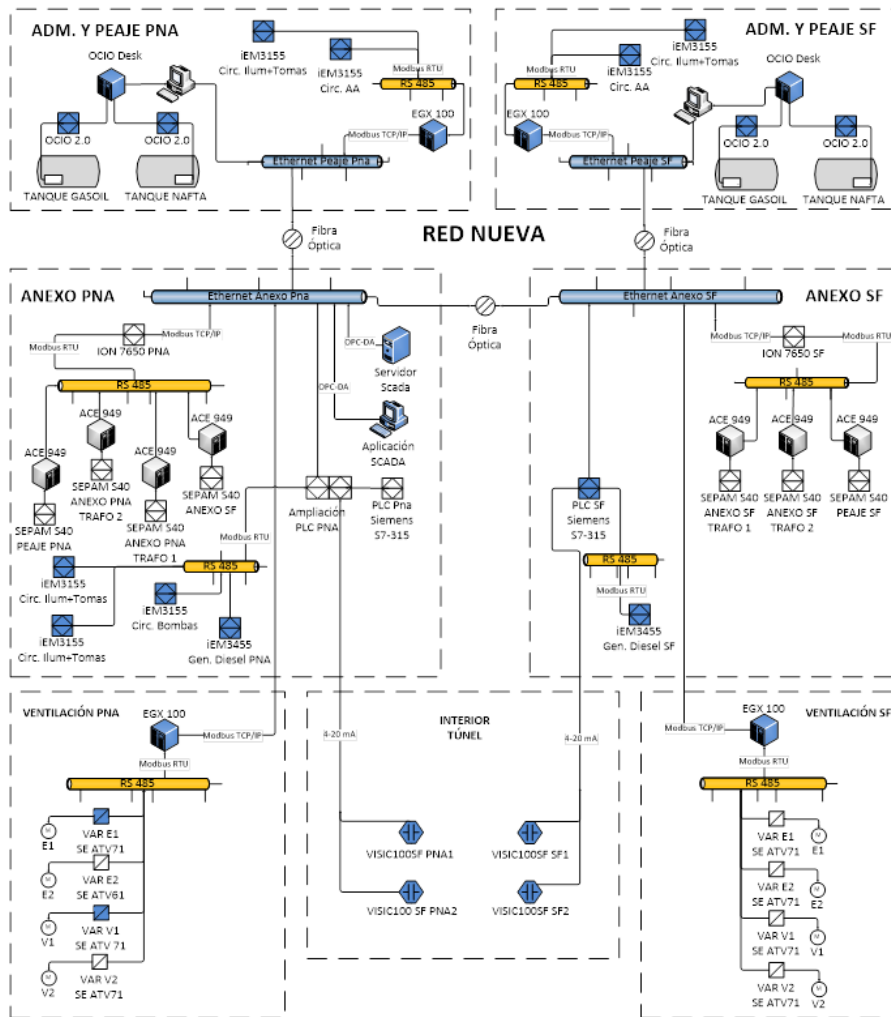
ADM. Y PEAJE PNA

iEM3155
Circ. Ilum+Tomas

iEM3155
Circ. AA

Modbus RTU
RS 485

OCIO Desk

EGX 100
Modbus TCP/IP

OCIO 2.0
OCIO 2.0

TANQUE GASOIL
TANQUE NAFTA

Ethernet Peaje Pna

ADM. Y PEAJE SF

iEM3155
Circ. Ilum+Tomas

Modbus RTU
RS 485
iEM3155
Circ. AA

OCIO Desk

EGX 100
Modbus TCP/IP

Ethernet Peaje SF

OCIO 2.0
OCIO 2.0

TANQUE GASOIL
TANQUE NAFTA

Fibra Óptica

RED NUEVA

Fibra Óptica

ANEXO PNA

Ethernet Anexo Pna

Fibra Óptica

Ethernet Anexo SF

ANEXO SF

Modbus TCP/IP
Modbus RTU
ION 7650 PNA

OPC-DA
Servidor Scada

OPC-DA
Aplicación SCADA

Modbus TCP/IP
ION 7650 SF
Modbus RTU

RS 485

ACE 949
ACE 949
ACE 949
ACE 949

SEPAM S40 ANEXO PNA TRAFO 2
SEPAM S40 ANEXO SF
SEPAM S40 PEAJE PNA
SEPAM S40 ANEXO PNA TRAFO 1

Ampliación PLC PNA
PLC Pna Siemens S7-315

RS 485
ACE 949
ACE 949
ACE 949

SEPAM S40 ANEXO SF TRAFO 1
SEPAM S40 ANEXO SF TRAFO 2
SEPAM S40 PEAJE SF

PLC SF Siemens S7-315

Modbus RTU
RS 485

iEM3155
Circ. Ilum+Tomas

iEM3155
Circ. Bombas

iEM3155
Circ. Ilum+Tomas

iEM3455
Gen. Diesel PNA

RS 485
Modbus RTU
iEM3455
Gen. Diesel SF

VENTILACIÓN PNA

EGX 100
Modbus TCP/IP
Modbus RTU
RS 485

E1 VAR E1 SE ATV71
E2 VAR E2 SE ATV61
V1 VAR V1 SE ATV 71
V2 VAR V2 SE ATV71

INTERIOR TÚNEL

4-20 mA
4-20 mA

VISIC100SF PNA1
VISIC100SF SF1
VISIC100 SF PNA2
VISIC100SF SF2

VENTILACIÓN SF

EGX 100
Modbus TCP/IP
Modbus RTU
RS 485

VAR E1 SE ATV71 E1
VAR E2 SE ATV71 E2
VAR V1 SE ATV71 V1
VAR V2 SE ATV71 V2